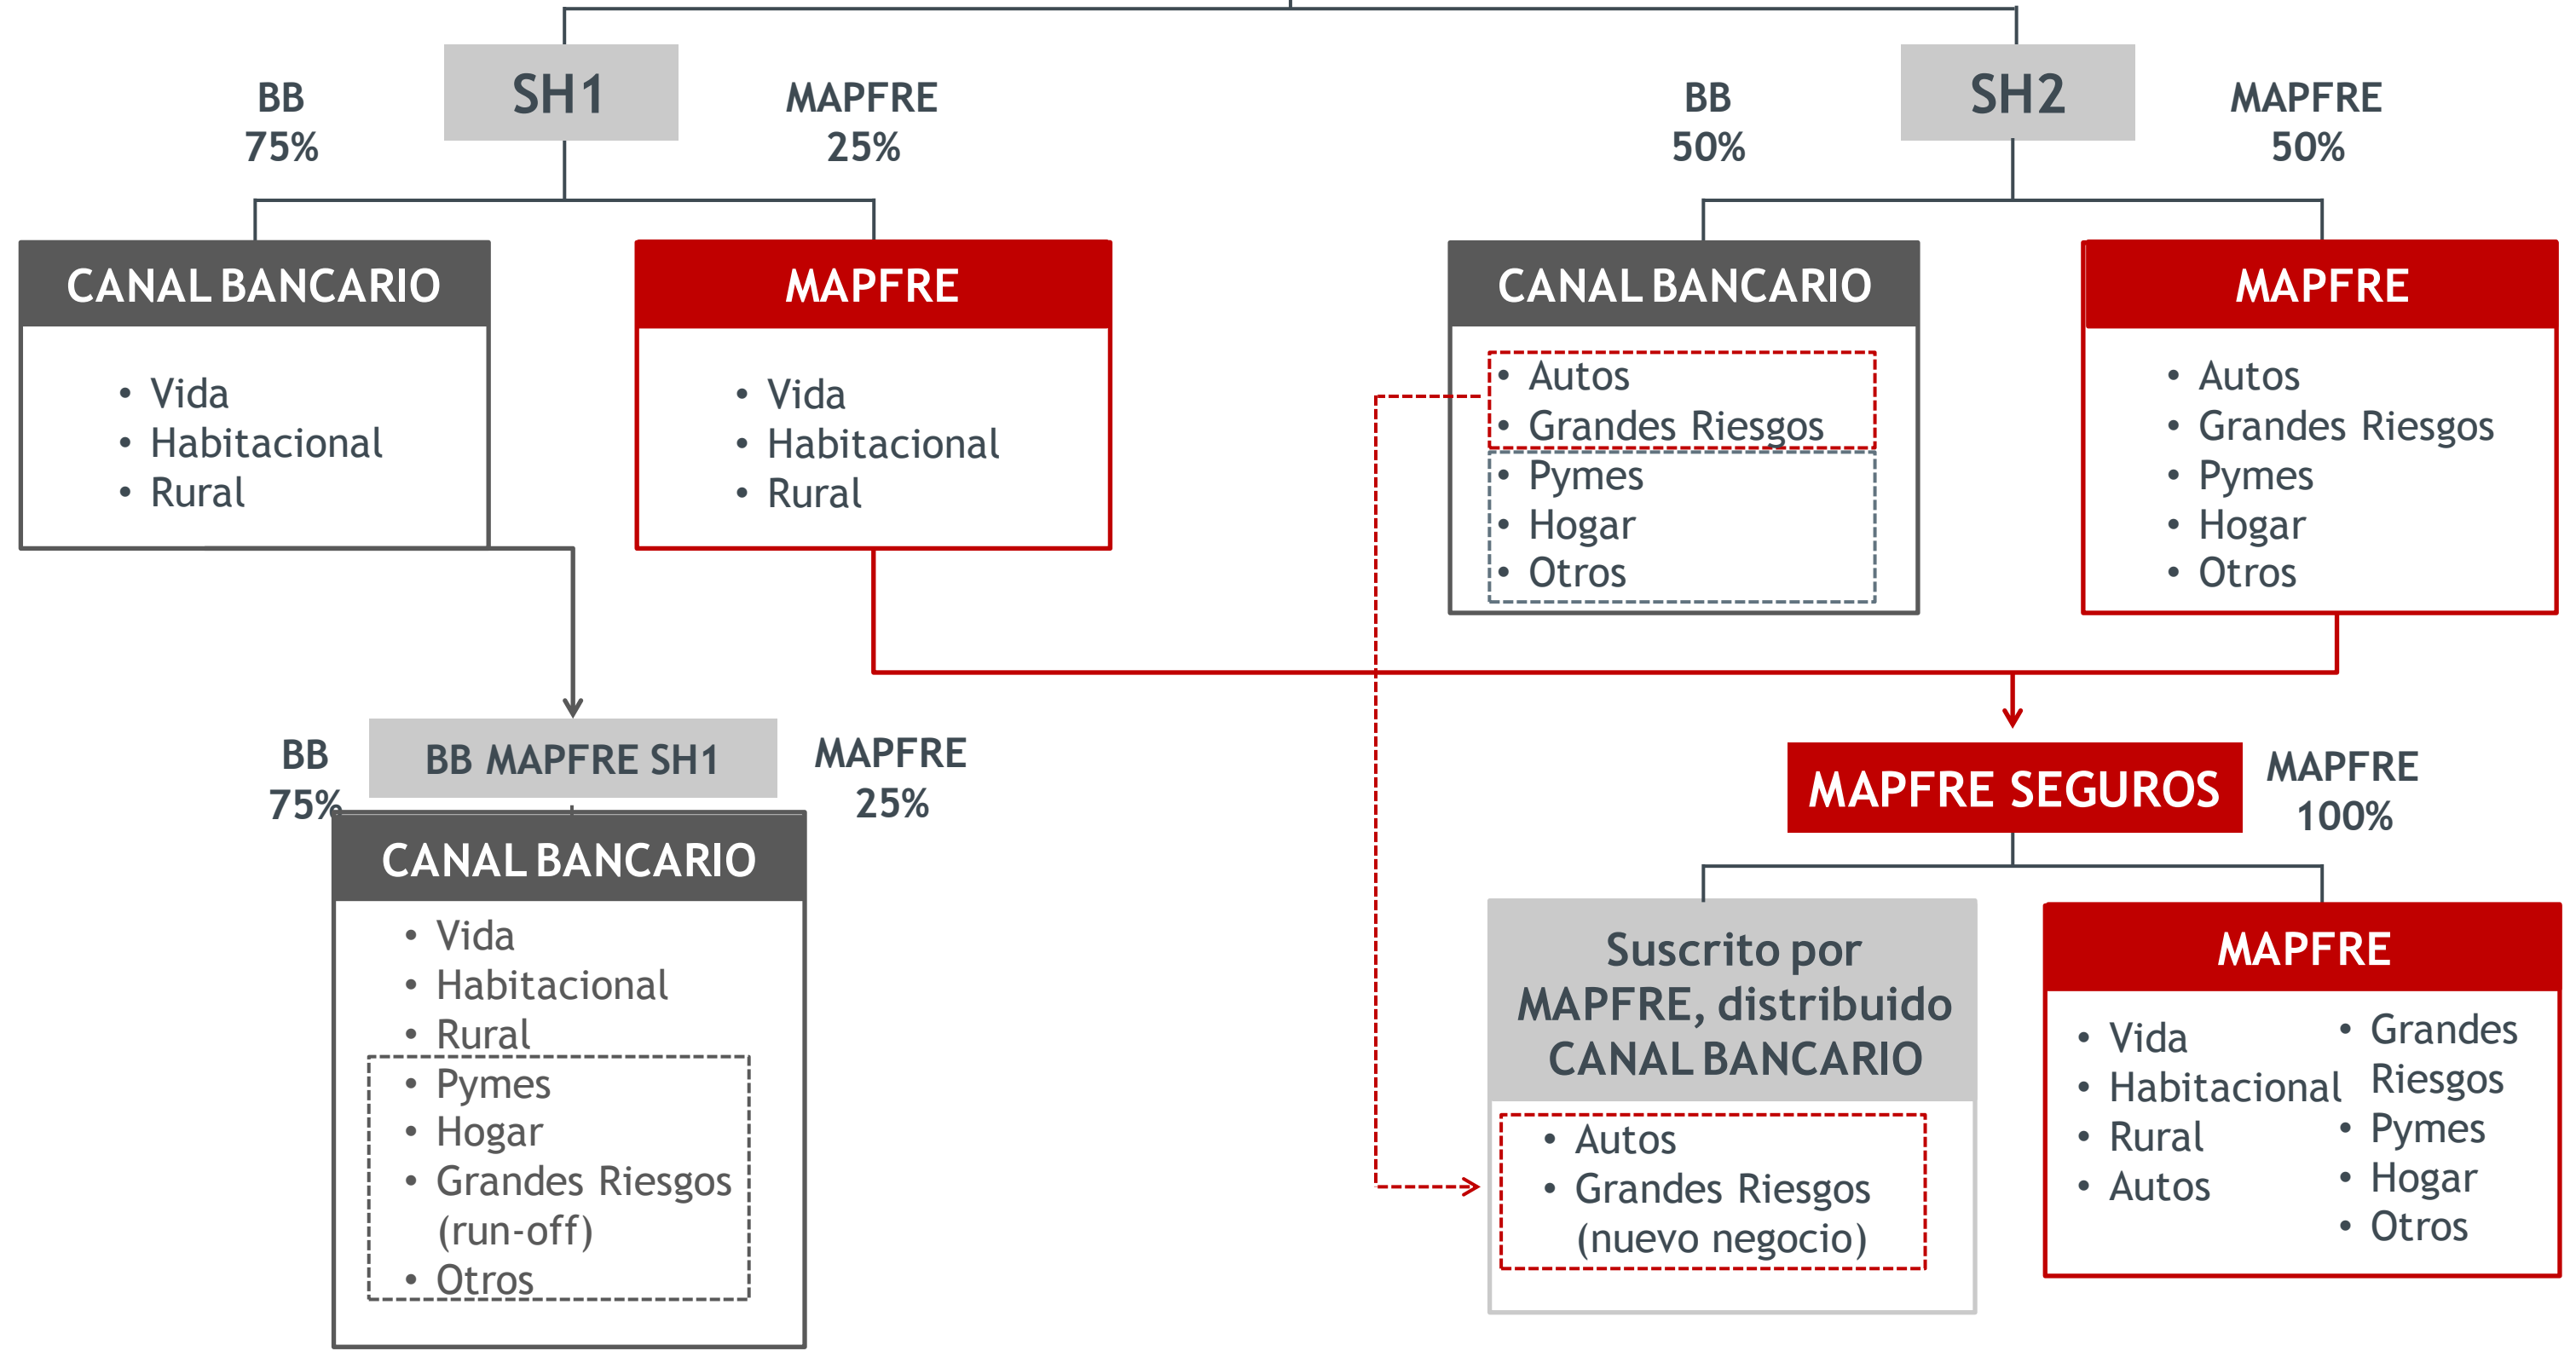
BB
75%

SH1

MAPFRE
25%

BB
50%

SH2

MAPFRE
50%

CANAL BANCARIO
- Vida
- Habitacional
- Rural

MAPFRE
- Vida
- Habitacional
- Rural

CANAL BANCARIO
- Autos
- Grandes Riesgos
- Pymes
- Hogar
- Otros

MAPFRE
- Autos
- Grandes Riesgos
- Pymes
- Hogar
- Otros

BB
75%

BB MAPFRE SH1

MAPFRE
25%

CANAL BANCARIO
- Vida
- Habitacional
- Rural
- Pymes
- Hogar
- Grandes Riesgos (run-off)
- Otros

MAPFRE SEGUROS

MAPFRE
100%

Suscrito por MAPFRE, distribuido CANAL BANCARIO
- Autos
- Grandes Riesgos (nuevo negocio)

MAPFRE
- Vida
- Habitacional
- Rural
- Autos
- Grandes Riesgos
- Pymes
- Hogar
- Otros